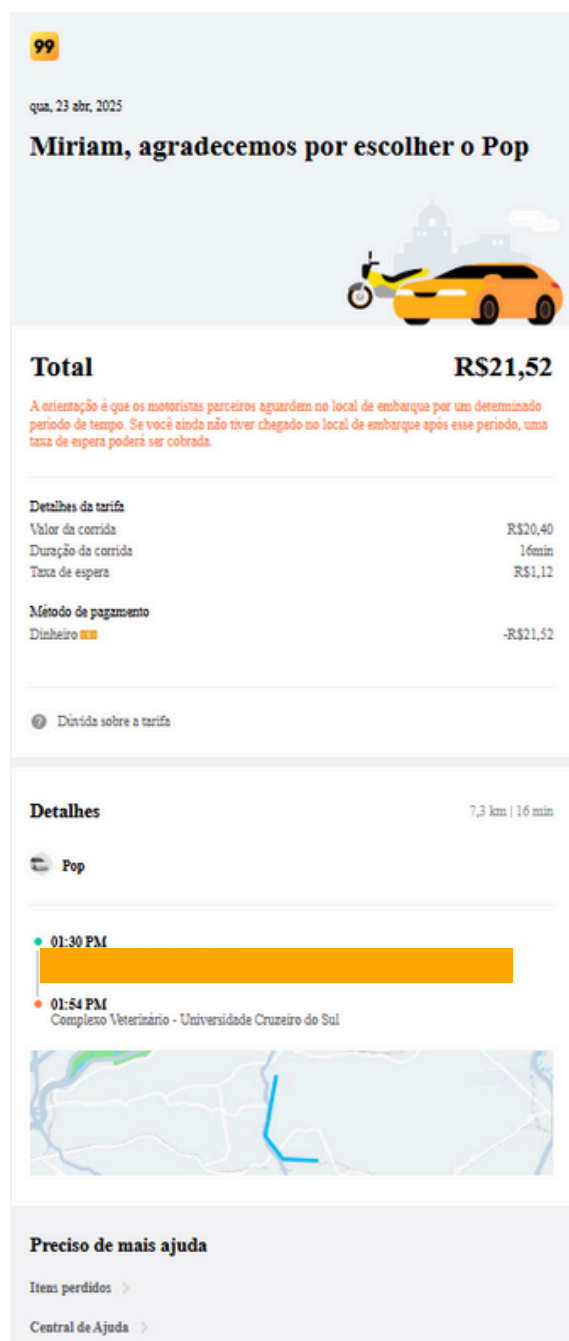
99

qua, 23 abr, 2025

Miriam, agradecemos por escolher o Pop

Total R$21,52

A orientação é que os motoristas parceiros aguardem no local de embarque por um determinado período de tempo. Se você ainda não tiver chegado no local de embarque após esse período, uma taxa de espera poderá ser cobrada.

Detalhes da tarifa

| | |
|---|---|
| Valor da corrida | R$20,40 |
| Duração da corrida | 16min |
| Taxa de espera | R$1,12 |

Método de pagamento

| | |
|---|---|
| Dinheiro | -R$21,52 |

Dúvida sobre a tarifa

Detalhes 7,3 km | 16 min

Pop

01:30 PM

01:54 PM
Complexo Veterinário - Universidade Cruzeiro do Sul

Preciso de mais ajuda

Itens perdidos

Central de Ajuda